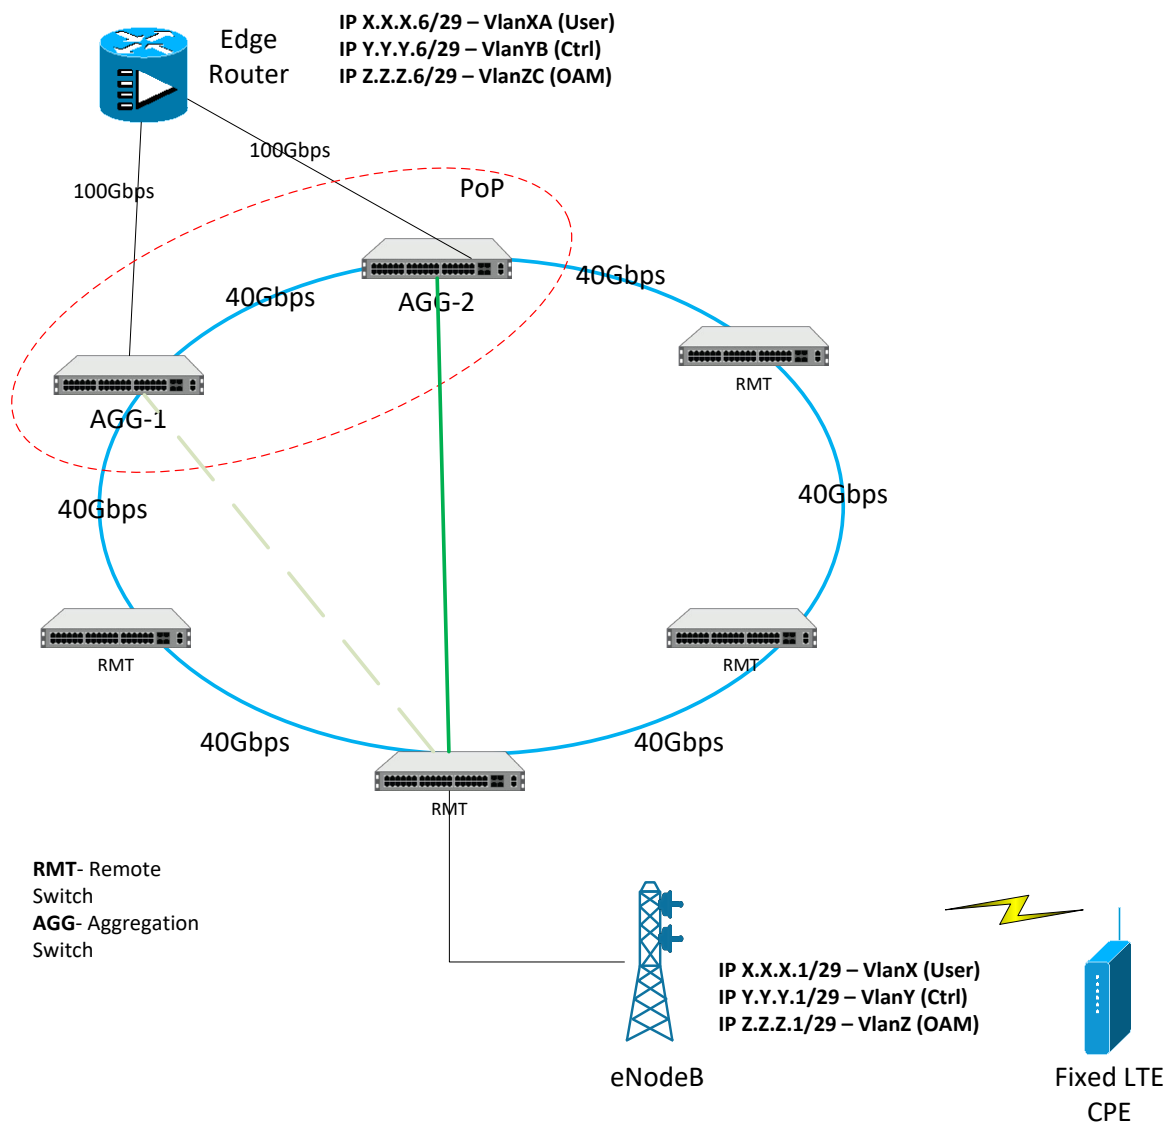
Edge Router

IP X.X.X.6/29 – VlanXA (User)
IP Y.Y.Y.6/29 – VlanYB (Ctrl)
IP Z.Z.Z.6/29 – VlanZC (OAM)

100Gbps

100Gbps

PoP

AGG-2

40Gbps

40Gbps

RMT

AGG-1

40Gbps

40Gbps

RMT

RMT

40Gbps

40Gbps

RMT

**RMT**- Remote Switch
**AGG**- Aggregation Switch

IP X.X.X.1/29 – VlanX (User)
IP Y.Y.Y.1/29 – VlanY (Ctrl)
IP Z.Z.Z.1/29 – VlanZ (OAM)

eNodeB

Fixed LTE CPE